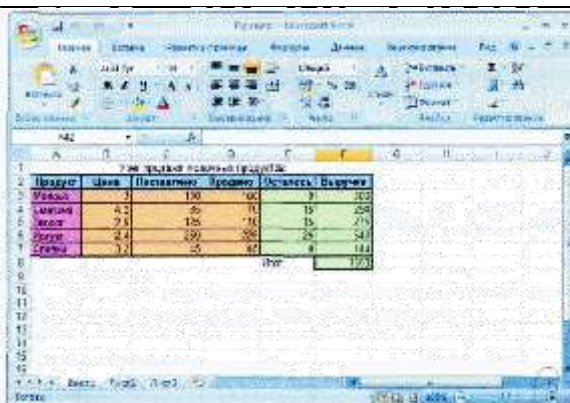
Продажи - Microsoft Excel

Главная | Вставка | Разметка страницы | Формулы | Данные | Рецензирование | Вид

Вставить | Буфер обмена | Шрифт | Выравнивание | Число | Стили | Ячейки | Редактирование

H42

| | A | B | C | D | E | F |
|---|---|---|---|---|---|---|
| 1 | Учет продажи молочных продуктов | | | | | |
| 2 | Продукт | Цена | Поставлено | Продано | Осталось | Выручка |
| 3 | Молоко | 3 | 100 | 100 | 0 | 300 |
| 4 | Сметана | 4,5 | 85 | 70 | 15 | 315 |
| 5 | Творог | 2,5 | 125 | 110 | 15 | 275 |
| 6 | Йогурт | 2,4 | 250 | 225 | 25 | 540 |
| 7 | Сливки | 3,2 | 45 | 45 | 0 | 144 |
| 8 | | | | | Итог | 1574 |
| 9 | | | | | | |
| 10 | | | | | | |
| 11 | | | | | | |
| 12 | | | | | | |
| 13 | | | | | | |
| 14 | | | | | | |
| 15 | | | | | | |
| 16 | | | | | | |

Лист1 | Лист2 | Лист3

Готово | 100%